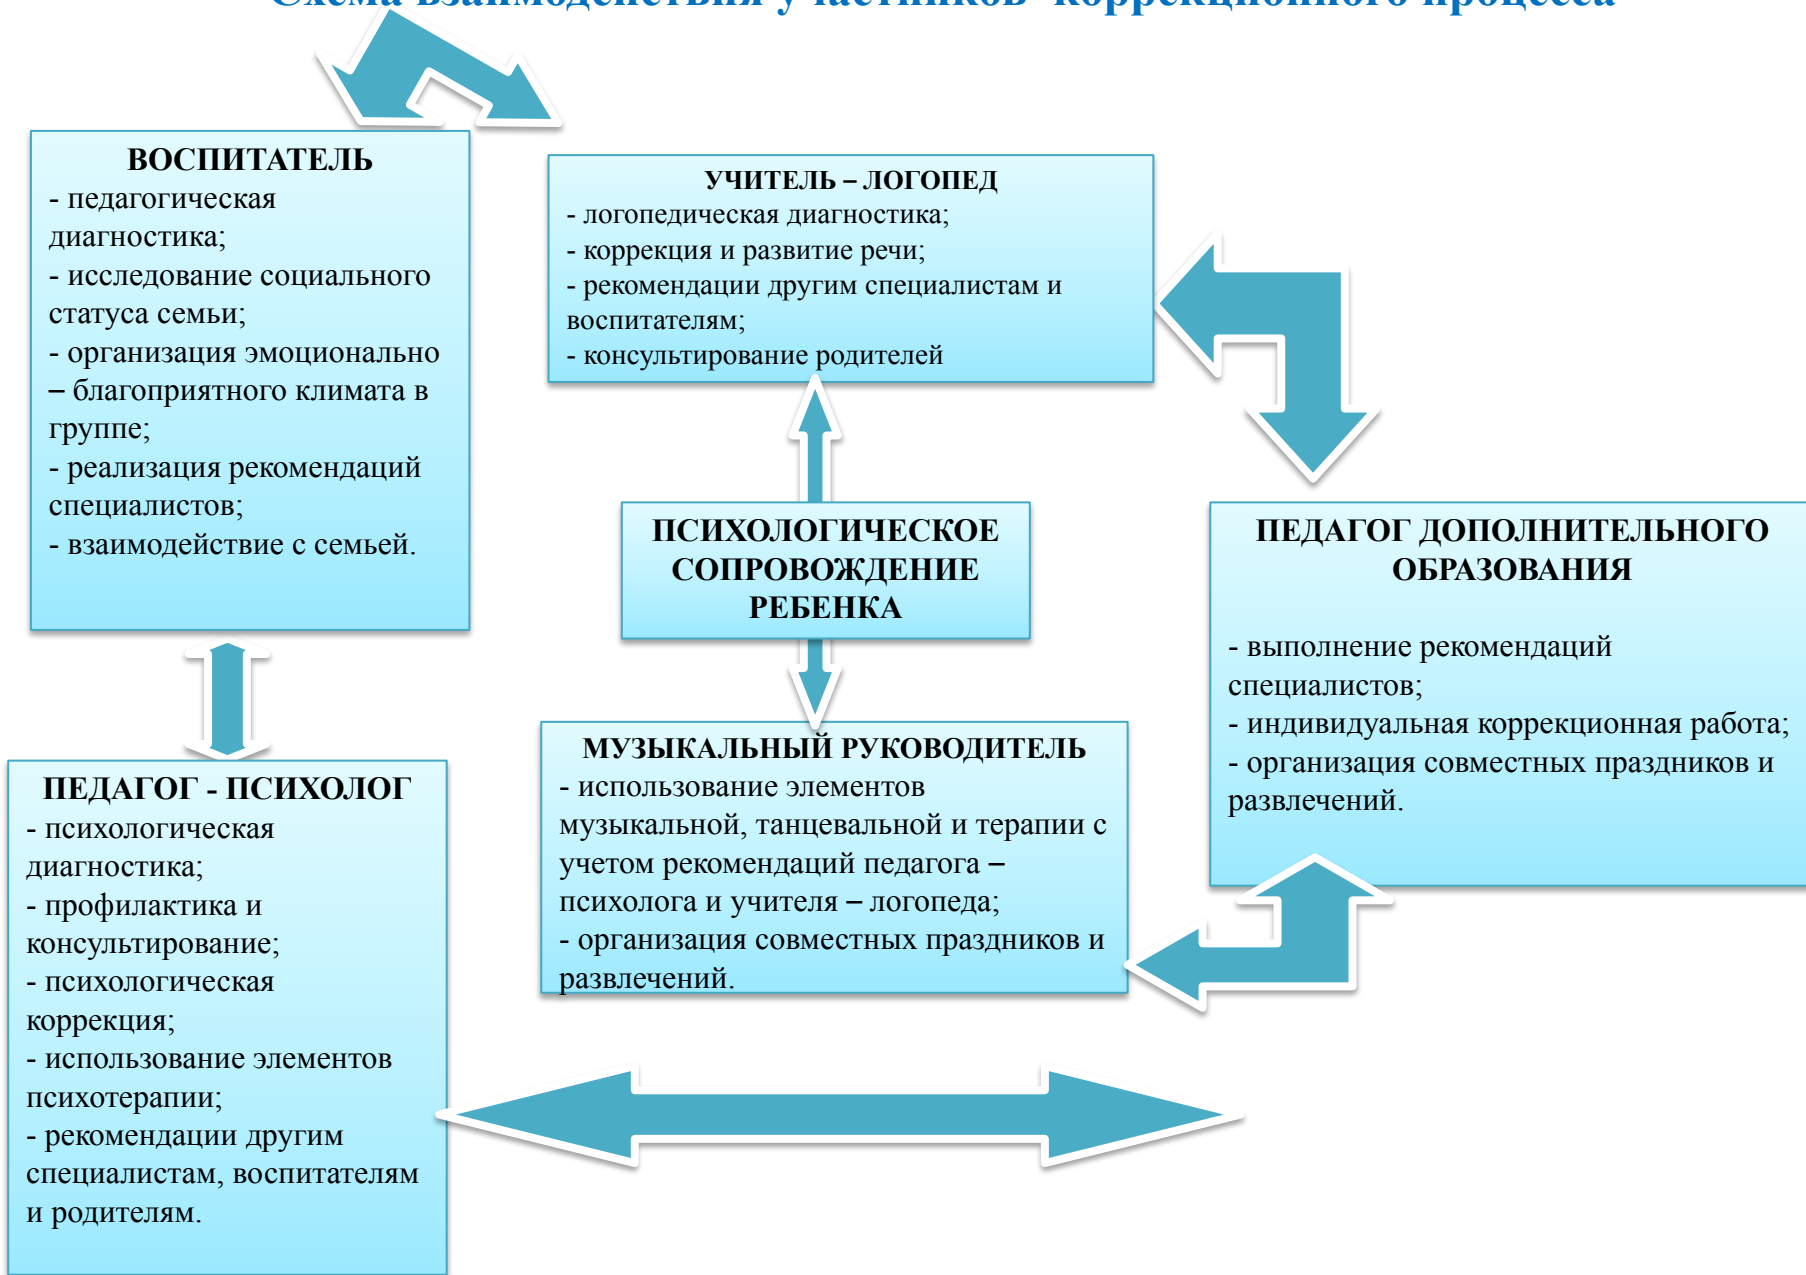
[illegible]

ВОСПИТАТЕЛЬ
- педагогическая диагностика;
- исследование социального статуса семьи;
- организация эмоционально – благоприятного климата в группе;
- реализация рекомендаций специалистов;
- взаимодействие с семьей.

УЧИТЕЛЬ – ЛОГОПЕД
- логопедическая диагностика;
- коррекция и развитие речи;
- рекомендации другим специалистам и воспитателям;
- консультирование родителей

ПСИХОЛОГИЧЕСКОЕ СОПРОВОЖДЕНИЕ РЕБЕНКА

ПЕДАГОГ ДОПОЛНИТЕЛЬНОГО ОБРАЗОВАНИЯ

- выполнение рекомендаций специалистов;
- индивидуальная коррекционная работа;
- организация совместных праздников и развлечений.

ПЕДАГОГ - ПСИХОЛОГ
- психологическая диагностика;
- профилактика и консультирование;
- психологическая коррекция;
- использование элементов психотерапии;
- рекомендации другим специалистам, воспитателям и родителям.

МУЗЫКАЛЬНЫЙ РУКОВОДИТЕЛЬ
- использование элементов музыкальной, танцевальной и терапии с учетом рекомендаций педагога – психолога и учителя – логопеда;
- организация совместных праздников и развлечений.